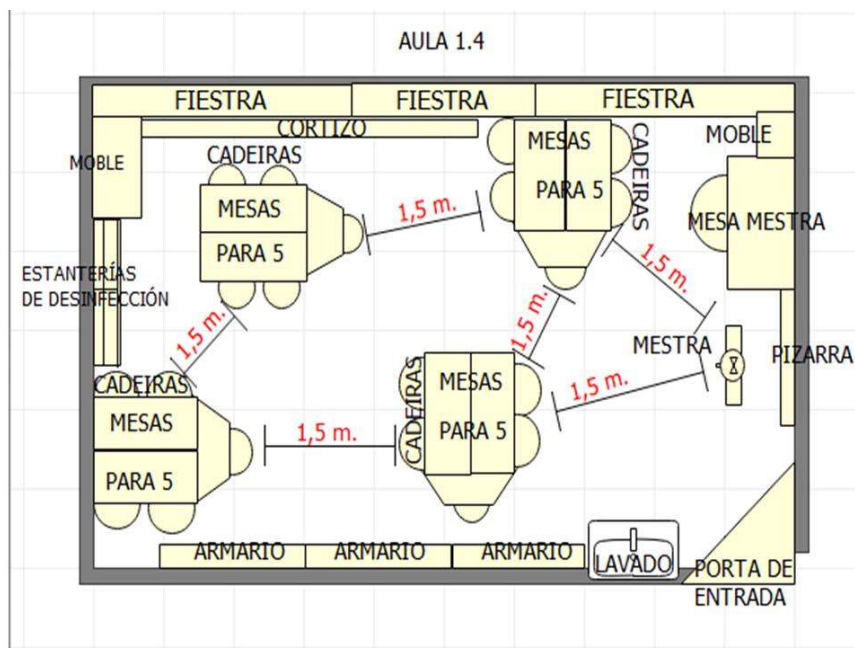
AULA 1.4

FIESTRA
FIESTRA
FIESTRA

CORTIZO

MOBLE
CADEIRAS
MESAS
PARA 5
1,5 m.
MESAS
PARA 5
CADEIRAS
MOBLE
MESA MESTRA
ESTANTERÍAS DE DESINFECCIÓN
1,5 m.
1,5 m.
1,5 m.
MESTRA
PIZARRA
CADEIRAS
MESAS
PARA 5
1,5 m.
CADEIRAS
MESAS
PARA 5
1,5 m.

ARMARIO
ARMARIO
ARMARIO
LAVADO
PORTA DE ENTRADA